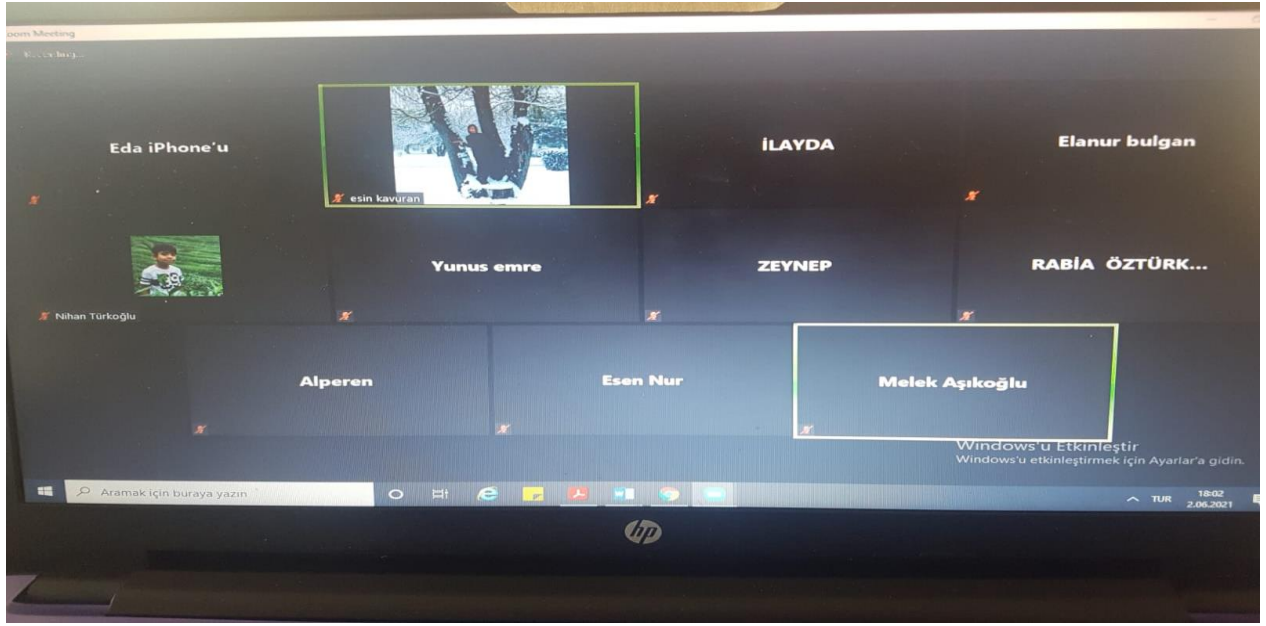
oom Meeting

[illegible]

Eda iPhone'u

esin kavuran

İLAYDA

Elanur bulgan

Nihan Türkoğlu

Yunus emre

ZEYNEP

RABİA ÖZTÜRK...

Alperen

Esen Nur

Melek Aşıkoğlu

Windows'u Etkinleştir
Windows'u etkinleştirmek için Ayarlar'a gidin.

Aramak için buraya yazın

TUR 18:02 2.06.2021

hp